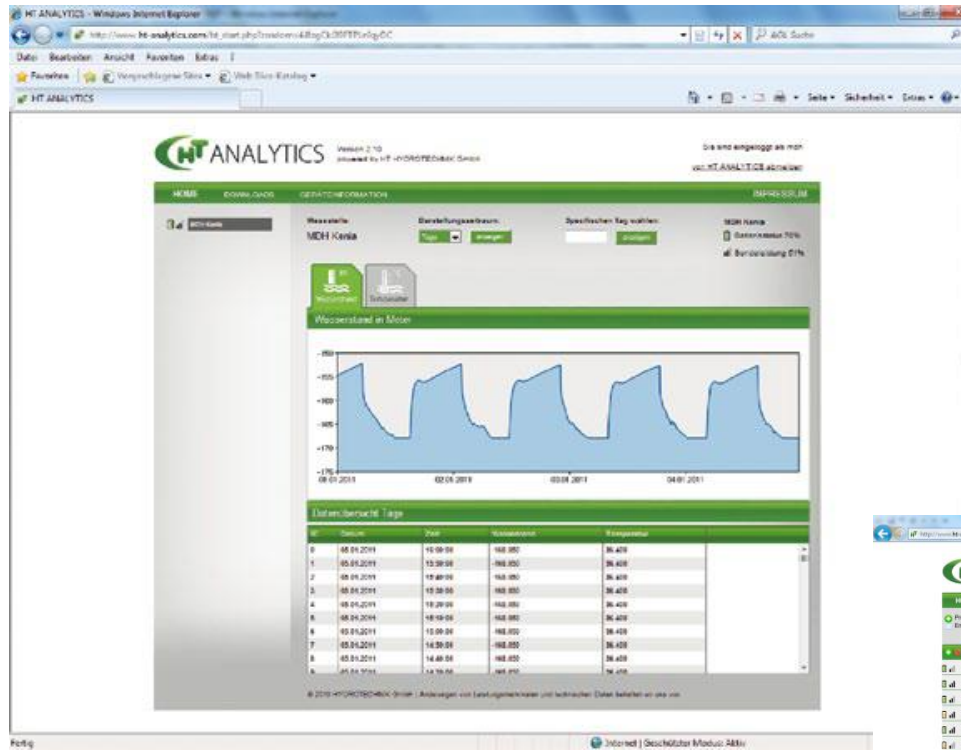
HT ANALYTICS - Windows Internet Explorer

http://www.ht-analytics.com/ht_start.php?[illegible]

AOL Suche

Datei Bearbeiten Ansicht Favoriten Extras ?

Favoriten | Vorgeschlagene Sites ▾ | Web Slice-Katalog ▾

HT ANALYTICS

Seite ▾ Sicherheit ▾ Extras ▾

HT ANALYTICS Version 2.10 powered by HT-HYDROTECHNIK GmbH

Sie sind eingeloggt als mdh

von HT ANALYTICS abmelden

HOME DOWNLOADS GERÄTEINFORMATION IMPRESSUM

MDH Kenia

Messstelle: MDH Kenia

Darstellungszeitraum: Tage ▾ anzeigen

Spezifischen Tag wählen: anzeigen

MDH Kenia
Batteriestatus 70%
Sendeleistung 61%

Wasserstand Temperatur

Wasserstand in Meter

-150
-155
-160
-165
-170
-175

01.01.2011 02.01.2011 03.01.2011 04.01.2011

Datenübersicht Tage

| Nr | Datum | Zeit | Wasserstand | Temperatur |
|---|---|---|---|---|
| 0 | 05.01.2011 | 16:59:50 | 168.850 | 36.400 |
| 1 | 05.01.2011 | 15:59:50 | 168.850 | 36.400 |
| 2 | 05.01.2011 | 15:49:50 | 168.850 | 36.400 |
| 3 | 05.01.2011 | 15:39:50 | 168.850 | 36.400 |
| 4 | 05.01.2011 | 15:29:50 | 168.850 | 36.400 |
| 5 | 05.01.2011 | 15:19:50 | 168.850 | 36.400 |
| 6 | 05.01.2011 | 15:09:50 | 168.850 | 36.400 |
| 7 | 05.01.2011 | 14:59:50 | 168.850 | 36.400 |
| 8 | 05.01.2011 | 14:49:50 | 168.850 | 36.400 |
| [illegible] | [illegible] | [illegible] | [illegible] | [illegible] |

© 2010 HYDROTECHNIK GmbH | Änderungen von Leistungsmerkmalen und technischen Daten behalten wir uns vor.

Fertig

Internet | Geschützter Modus: Aktiv